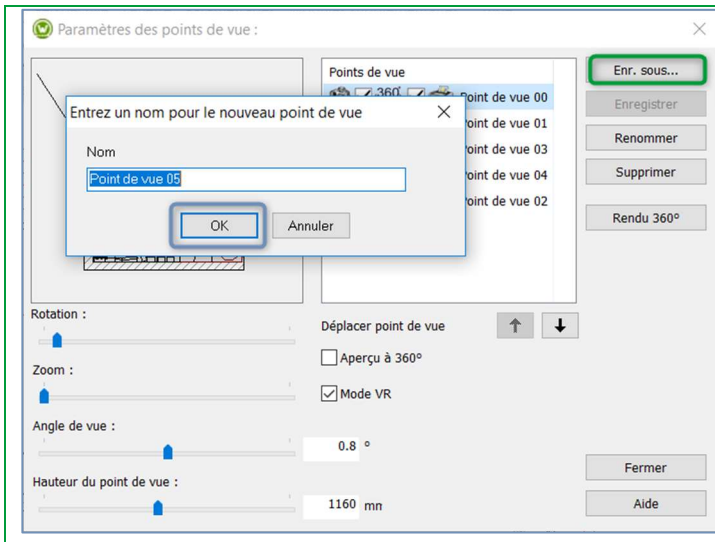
Paramètres des points de vue :

Entrez un nom pour le nouveau point de vue

Nom

Point de vue 05

OK

Annuler

Points de vue

360°

Point de vue 00

Point de vue 01

Point de vue 03

Point de vue 04

Point de vue 02

Enr. sous...

Enregistrer

Renommer

Supprimer

Rendu 360°

Rotation :

Zoom :

Angle de vue :

0.8 °

Hauteur du point de vue :

1160 mm

Déplacer point de vue

Aperçu à 360°

Mode VR

Fermer

Aide